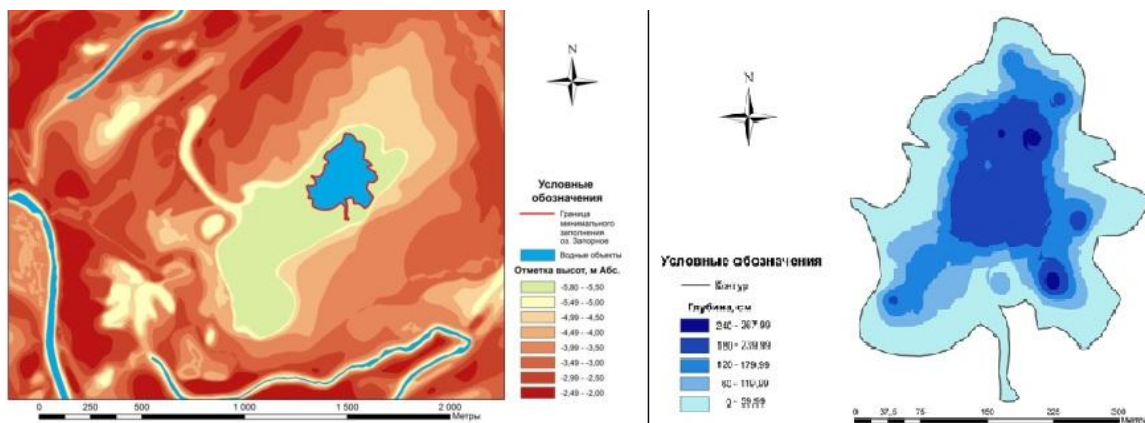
N

Условные обозначения

Граница минимального заполнения оз. Заторное

Водные объекты

Отметка высот, м Абс.

-5,80 - -5,50

-5,49 - -5,00

-4,99 - -4,50

-4,49 - -4,00

-3,99 - -3,50

-3,49 - -3,00

-2,99 - -2,50

-2,49 - -2,00

0 250 500 1 000 1 500 2 000 Метры

N

Условные обозначения

Контур

Глубина, см

240 - 307,99

180 - 239,99

120 - 179,99

60 - 119,99

0 - 59,99

0 37,5 75 150 225 300 Метры